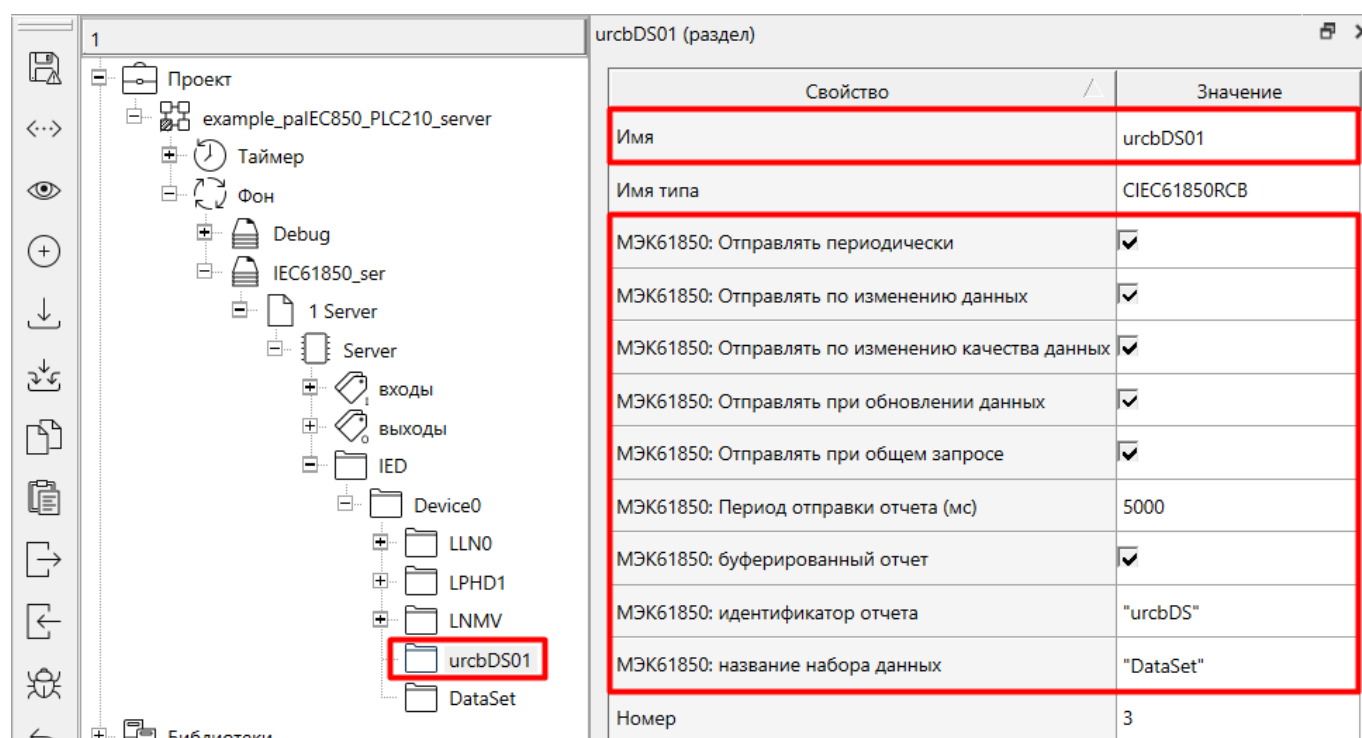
1

Проект
example_palEC850_PLC210_server
Таймер
Фон
Debug
IEC61850_ser
1 Server
Server
входы
выходы
IED
Device0
LLN0
LPHD1
LNMV
urcbDS01
DataSet
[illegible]

urcbDS01 (раздел)

| Свойство | Значение |
|---|---|
| Имя | urcbDS01 |
| Имя типа | CIEC61850RCB |
| МЭК61850: Отправлять периодически | ☑ |
| МЭК61850: Отправлять по изменению данных | ☑ |
| МЭК61850: Отправлять по изменению качества данных | ☑ |
| МЭК61850: Отправлять при обновлении данных | ☑ |
| МЭК61850: Отправлять при общем запросе | ☑ |
| МЭК61850: Период отправки отчета (мс) | 5000 |
| МЭК61850: буферированный отчет | ☑ |
| МЭК61850: идентификатор отчета | "urcbDS" |
| МЭК61850: название набора данных | "DataSet" |
| Номер | 3 |